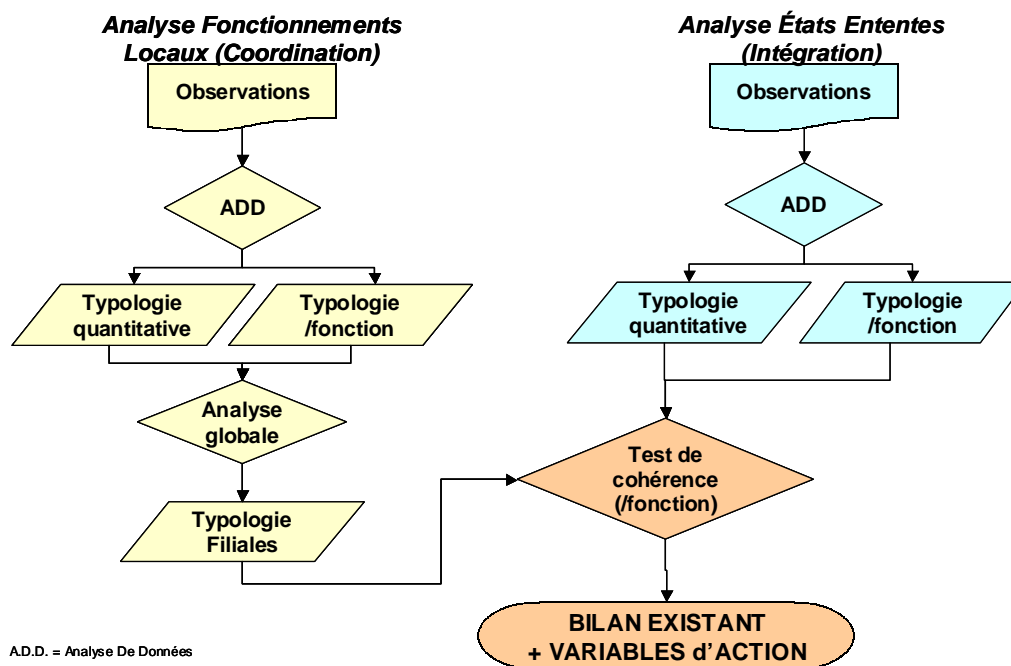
Analyse Fonctionnements Locaux (Coordination)

Analyse États Ententes (Intégration)

Observations

ADD

Typologie quantitative

Typologie /fonction

Analyse globale

Typologie Filiales

Observations

ADD

Typologie quantitative

Typologie /fonction

Test de cohérence (/fonction)

BILAN EXISTANT + VARIABLES d'ACTION

A.D.D. = Analyse De Données